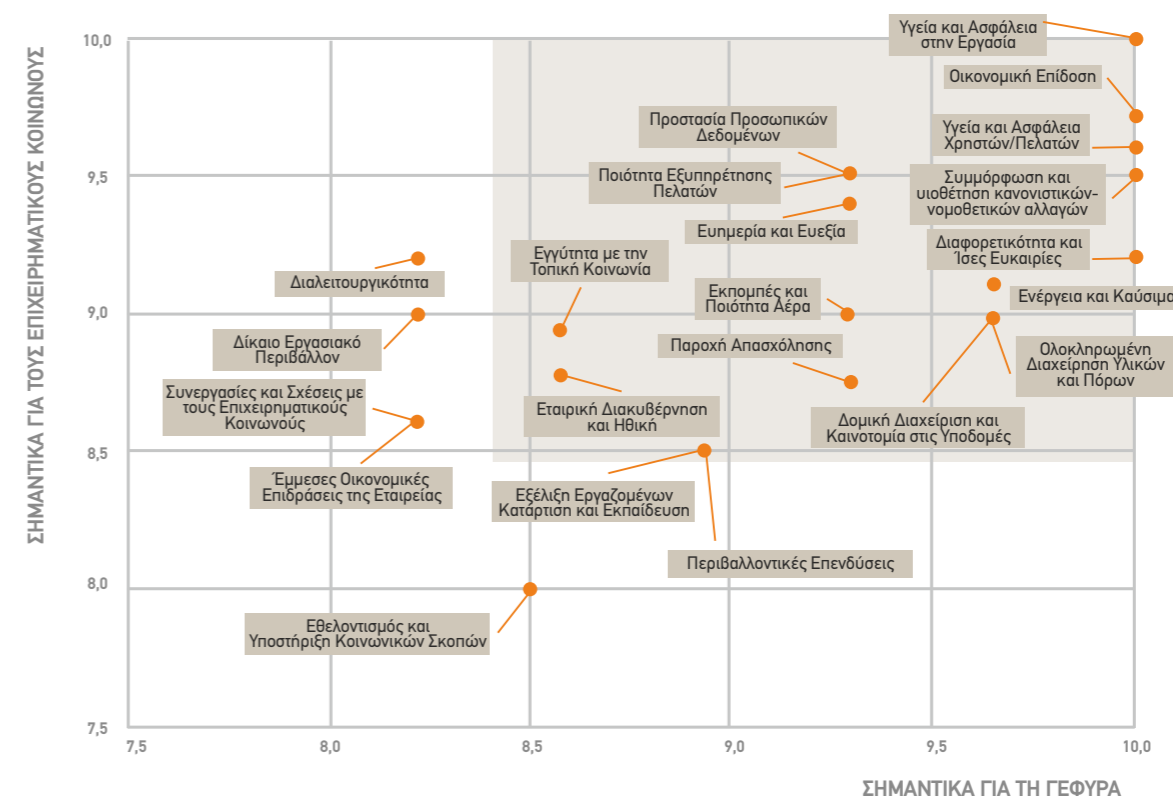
ΣΗΜΑΝΤΙΚΑ ΓΙΑ ΤΟΥΣ ΕΠΙΧΕΙΡΗΜΑΤΙΚΟΥΣ ΚΟΙΝΩΝΟΥΣ

10,0
9,5
9,0
8,5
8,0
7,5

Υγεία και Ασφάλεια στην Εργασία
Οικονομική Επίδοση
Προστασία Προσωπικών Δεδομένων
Υγεία και Ασφάλεια Χρηστών/Πελατών
Ποιότητα Εξυπηρέτησης Πελατών
Συμμόρφωση και υιοθέτηση κανονιστικών-νομοθετικών αλλαγών
Ευημερία και Ευεξία
Διαφορετικότητα και Ίσες Ευκαιρίες
Εγγύτητα με την Τοπική Κοινωνία
Διαλειτουργικότητα
Εκπομπές και Ποιότητα Αέρα
Ενέργεια και Καύσιμα
Δίκαιο Εργασιακό Περιβάλλον
Παροχή Απασχόλησης
Ολοκληρωμένη Διαχείριση Υλικών και Πόρων
Συνεργασίες και Σχέσεις με τους Επιχειρηματικούς Κοινωνούς
Εταιρική Διακυβέρνηση και Ηθική
Δομική Διαχείριση και Καινοτομία στις Υποδομές
Έμμεσες Οικονομικές Επιδράσεις της Εταιρείας
Εξέλιξη Εργαζομένων Κατάρτιση και Εκπαίδευση
Περιβαλλοντικές Επενδύσεις
Εθελοντισμός και Υποστήριξη Κοινωνικών Σκοπών

7,5
8,0
8,5
9,0
9,5
10,0

ΣΗΜΑΝΤΙΚΑ ΓΙΑ ΤΗ ΓΕΦΥΡΑ